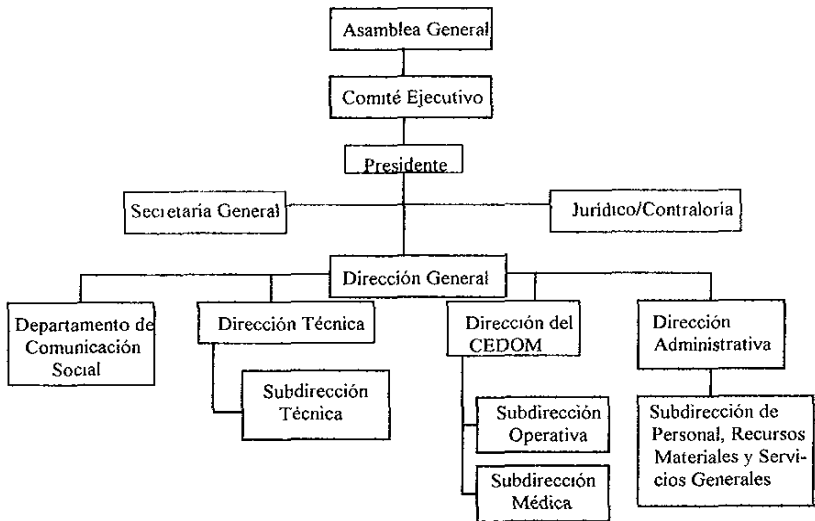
Asamblea General

Comité Ejecutivo

Presidente

Secretaria General

Jurídico/Contraloría

Dirección General

Departamento de Comunicación Social

Dirección Técnica

Subdirección Técnica

Dirección del CEDOM

Subdirección Operativa

Subdirección Médica

Dirección Administrativa

Subdirección de Personal, Recursos Materiales y Servicios Generales